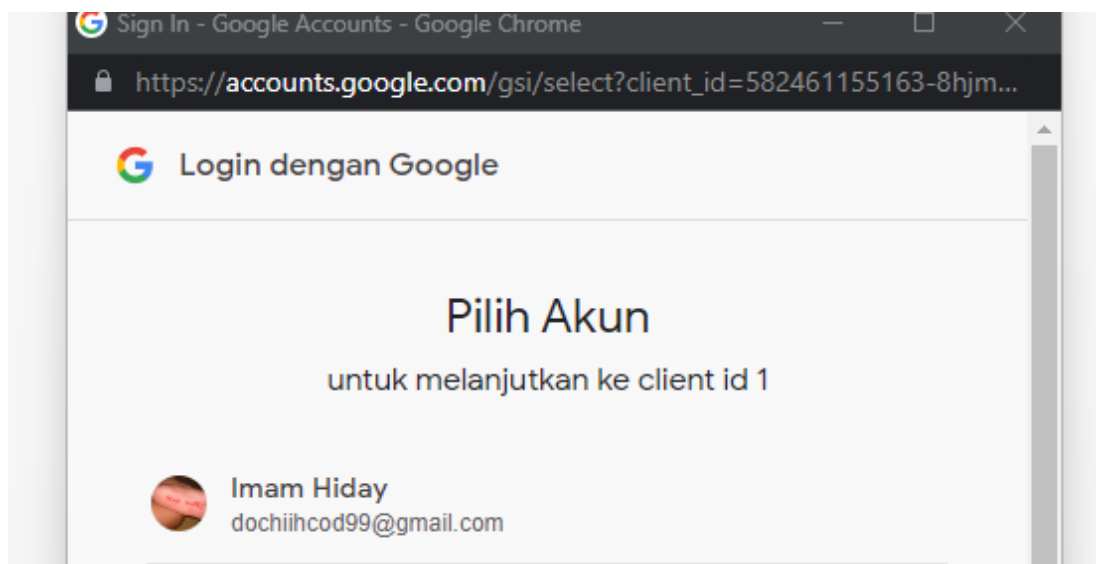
Sign In - Google Accounts - Google Chrome

https://accounts.google.com/gsi/select?client_id=582461155163-8hjm...

Login dengan Google

Pilih Akun

untuk melanjutkan ke client id 1

Imam Hiday
dochiihcod99@gmail.com